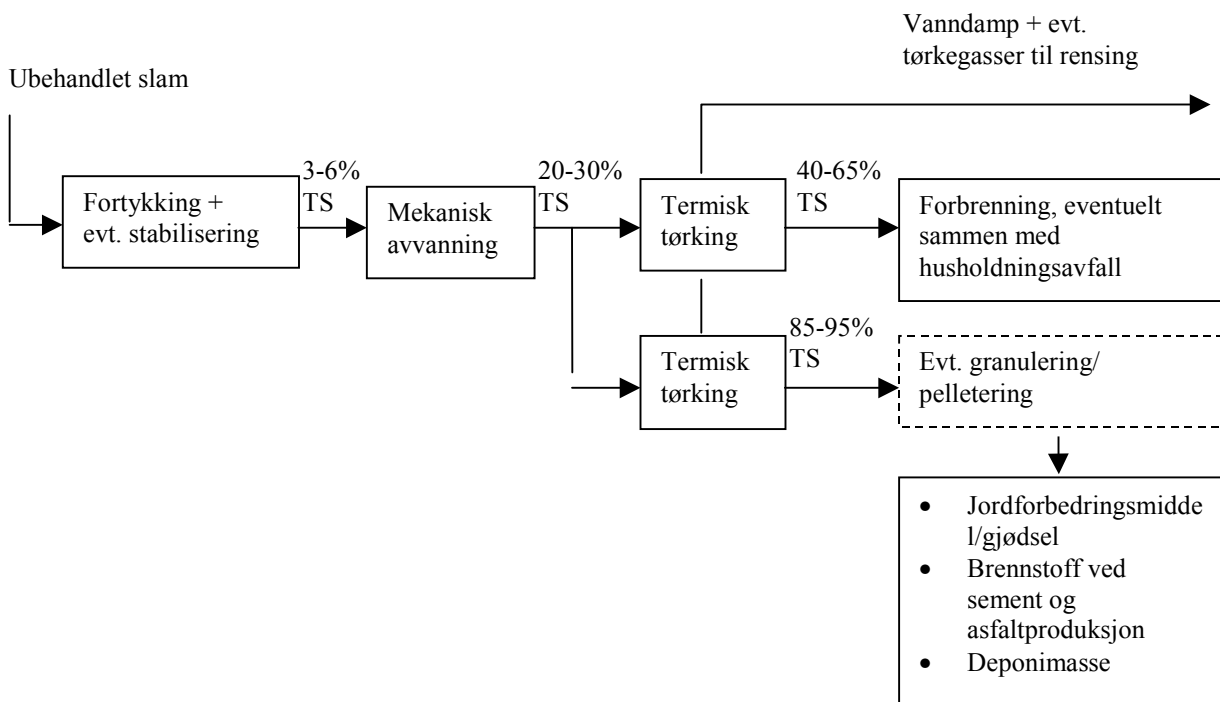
Vanndamp + evt. tørkegasser til rensing

Ubehandlet slam

Fortykking + evt. stabilisering

3-6% TS

Mekanisk avvanning

20-30% TS

Termisk tørking

40-65% TS

Forbrenning, eventuelt sammen med husholdningsavfall

Termisk tørking

85-95% TS

Evt. granulering/ pelletering

- Jordforbedringsmidde l/gjødsel
- Brennstoff ved sement og asfaltproduksjon
- Deponimasse